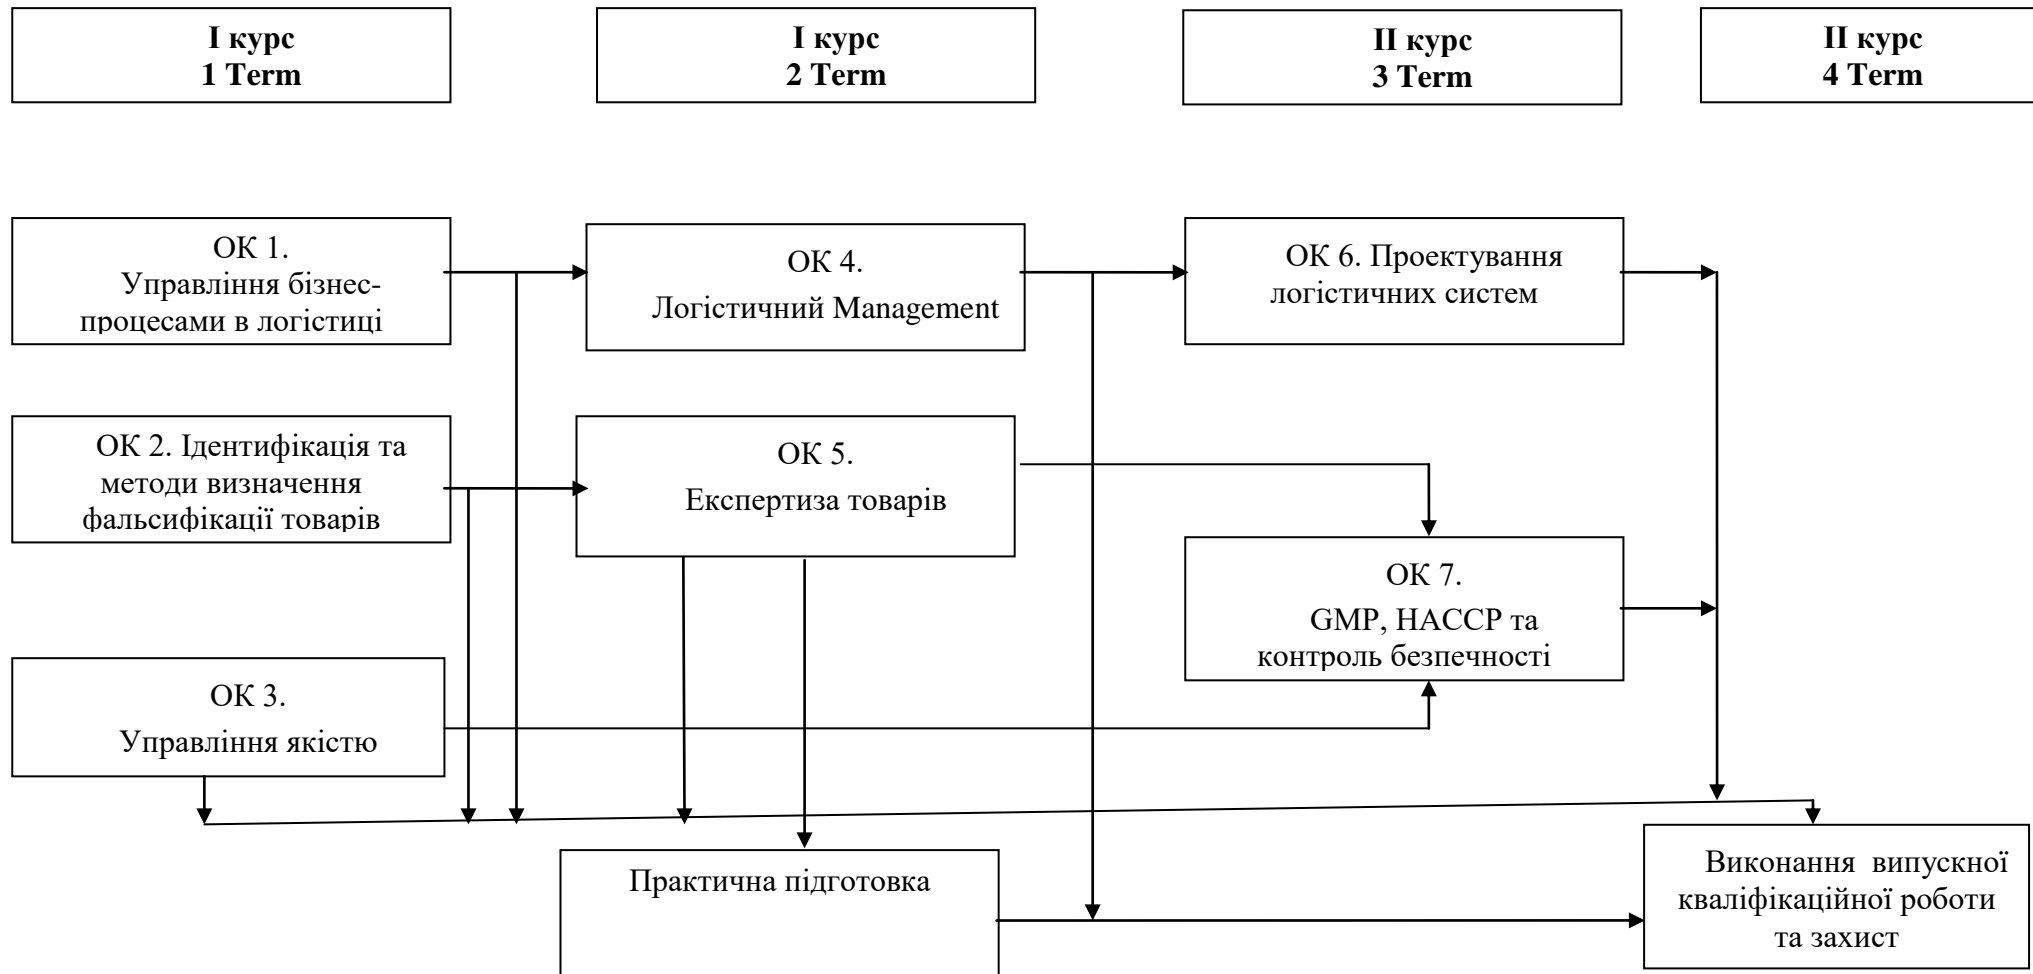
I курс
1 Term

I курс
2 Term

II курс
3 Term

II курс
4 Term

ОК 1.
Управління бізнес-процесами в логістиці

ОК 4.
Логістичний Management

ОК 6. Проектування логістичних систем

ОК 2. Ідентифікація та методи визначення фальсифікації товарів

ОК 5.
Експертиза товарів

ОК 7.
GMP, HACCP та контроль безпечності

ОК 3.
Управління якістю

Практична підготовка

Виконання випускної кваліфікаційної роботи та захист